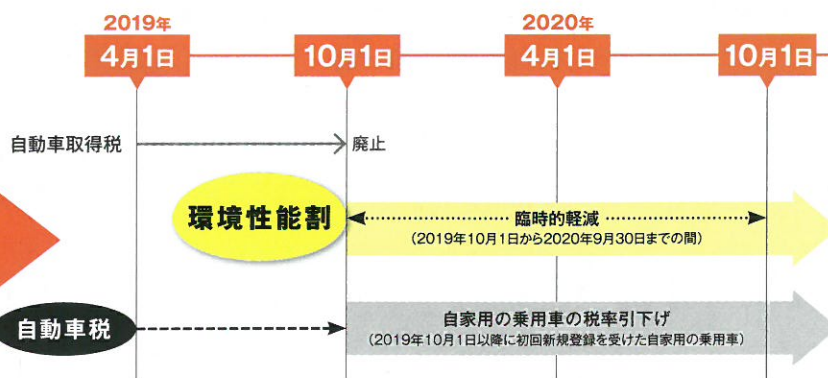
2019年
4月1日
10月1日
2020年
4月1日
10月1日

自動車取得税
廃止

環境性能割
臨時的軽減
（2019年10月1日から2020年9月30日までの間）

自動車税
自家用の乗用車の税率引下げ
（2019年10月1日以降に初回新規登録を受けた自家用の乗用車）